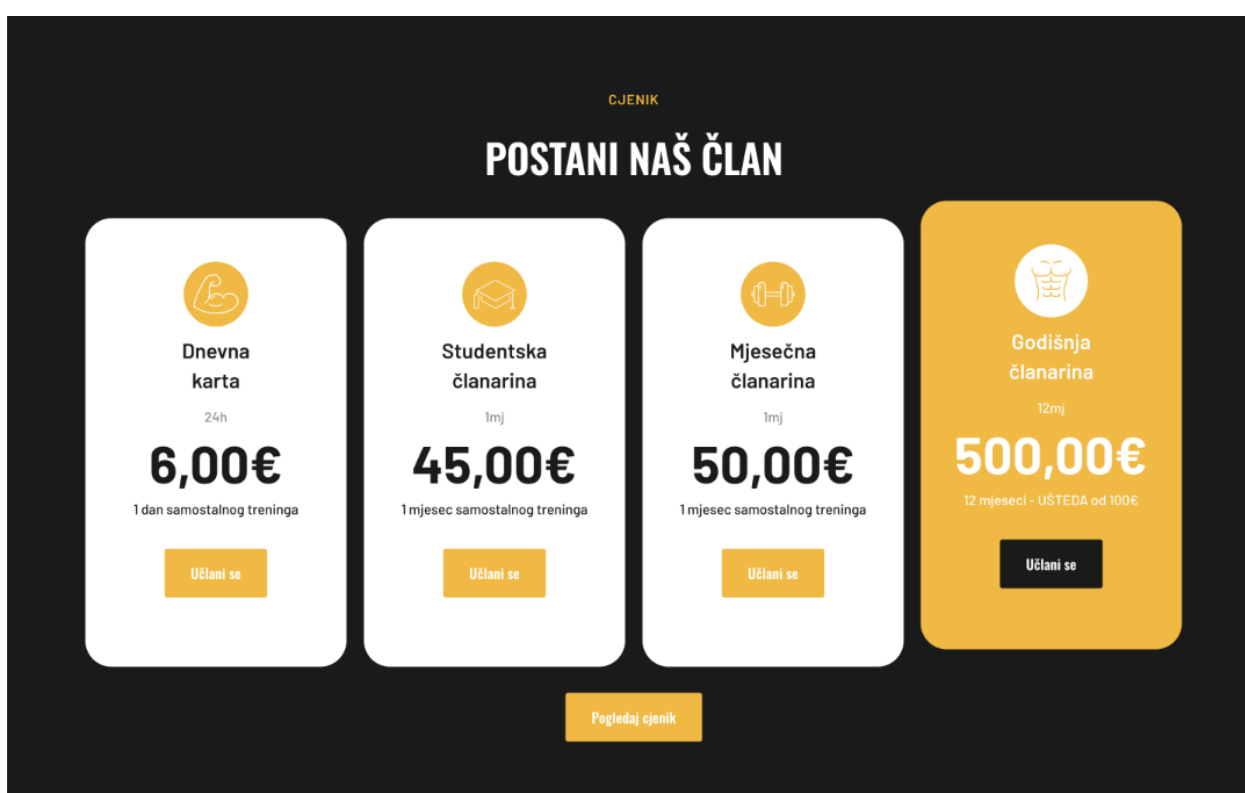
CJENIK

POSTANI NAŠ ČLAN

Dnevna karta

24h

6,00€

1 dan samostalnog treninga

Učlani se

Studentska članarina

1mj

45,00€

1 mjesec samostalnog treninga

Učlani se

Mjesečna članarina

1mj

50,00€

1 mjesec samostalnog treninga

Učlani se

Godišnja članarina

12mj

500,00€

12 mjeseci - UŠTEDA od 100€

Učlani se

Pogledaj cjenik